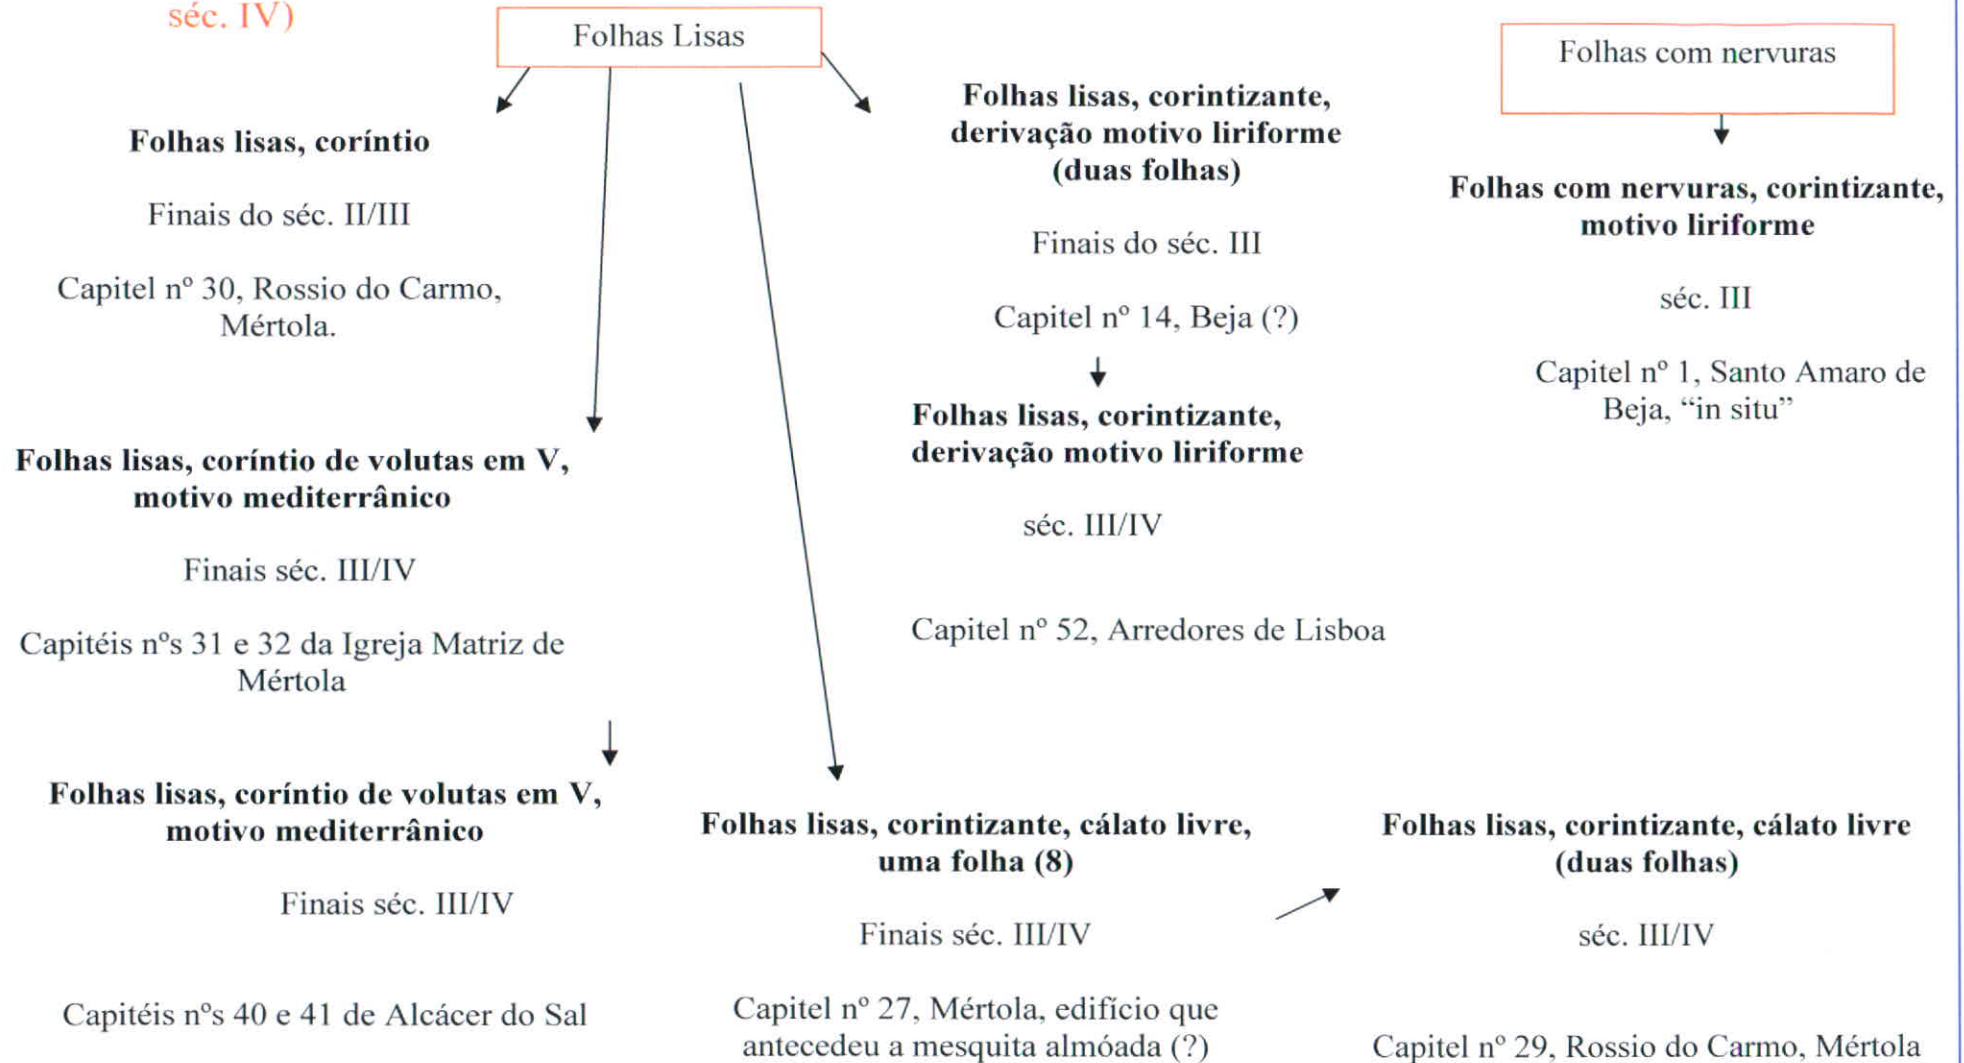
séc. IV)

Folhas Lisas

Folhas com nervuras

Folhas lisas, coríntio

Finais do séc. II/III

Capitel nº 30, Rossio do Carmo, Mértola.

Folhas lisas, corintizante, derivação motivo liriforme (duas folhas)

Finais do séc. III

Capitel nº 14, Beja (?)

Folhas com nervuras, corintizante, motivo liriforme

séc. III

Capitel nº 1, Santo Amaro de Beja, "in situ"

Folhas lisas, corintizante, derivação motivo liriforme

séc. III/IV

Capitel nº 52, Arredores de Lisboa

Folhas lisas, coríntio de volutas em V, motivo mediterrânico

Finais séc. III/IV

Capitéis nºs 31 e 32 da Igreja Matriz de Mértola

Folhas lisas, coríntio de volutas em V, motivo mediterrânico

Finais séc. III/IV

Capitéis nºs 40 e 41 de Alcácer do Sal

Folhas lisas, corintizante, cálato livre, uma folha (8)

Finais séc. III/IV

Capitel nº 27, Mértola, edifício que antecedeu a mesquita almóada (?)

Folhas lisas, corintizante, cálato livre (duas folhas)

séc. III/IV

Capitel nº 29, Rossio do Carmo, Mértola